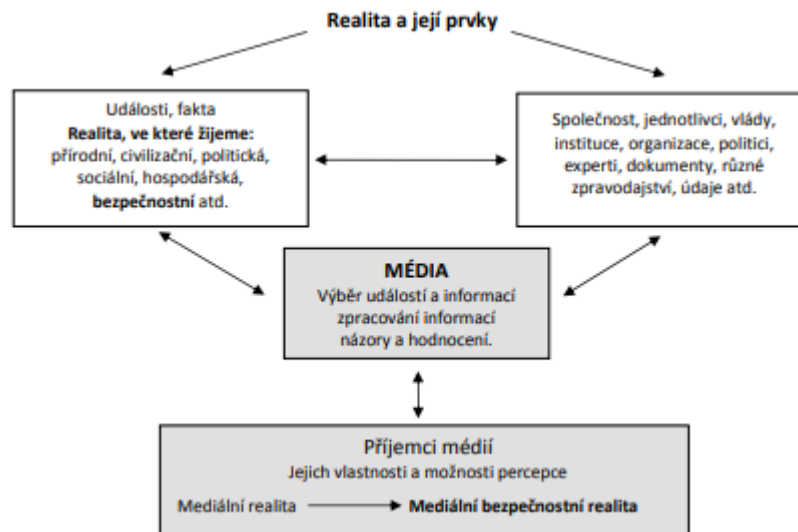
Realita a její prvky

Události, fakta
**Realita, ve které žijeme:**
přírodní, civilizační, politická, sociální, hospodářská, **bezpečnostní** atd.

Společnost, jednotlivci, vlády, instituce, organizace, politici, experti, dokumenty, různé zpravodajství, údaje atd.

**MÉDIA**
Výběr událostí a informací
zpracování informací
názory a hodnocení.

Příjemci médií
Jejich vlastnosti a možnosti percepce
Mediální realita → **Mediální bezpečnostní realita**